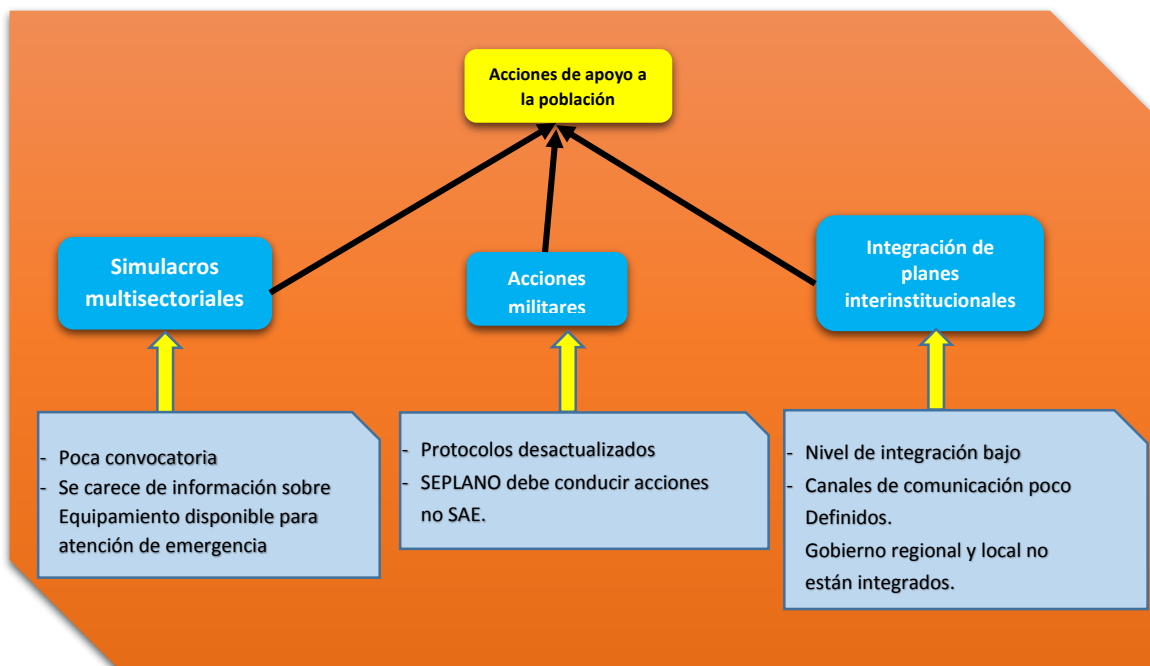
Acciones de apoyo a la población

Simulacros multisectoriales

Acciones militares

Integración de planes interinstitucionales

- Poca convocatoria
- Se carece de información sobre Equipamiento disponible para atención de emergencia

- Protocolos desactualizados
- SEPLANO debe conducir acciones no SAE.

- Nivel de integración bajo
- Canales de comunicación poco Definidos.
Gobierno regional y local no están integrados.